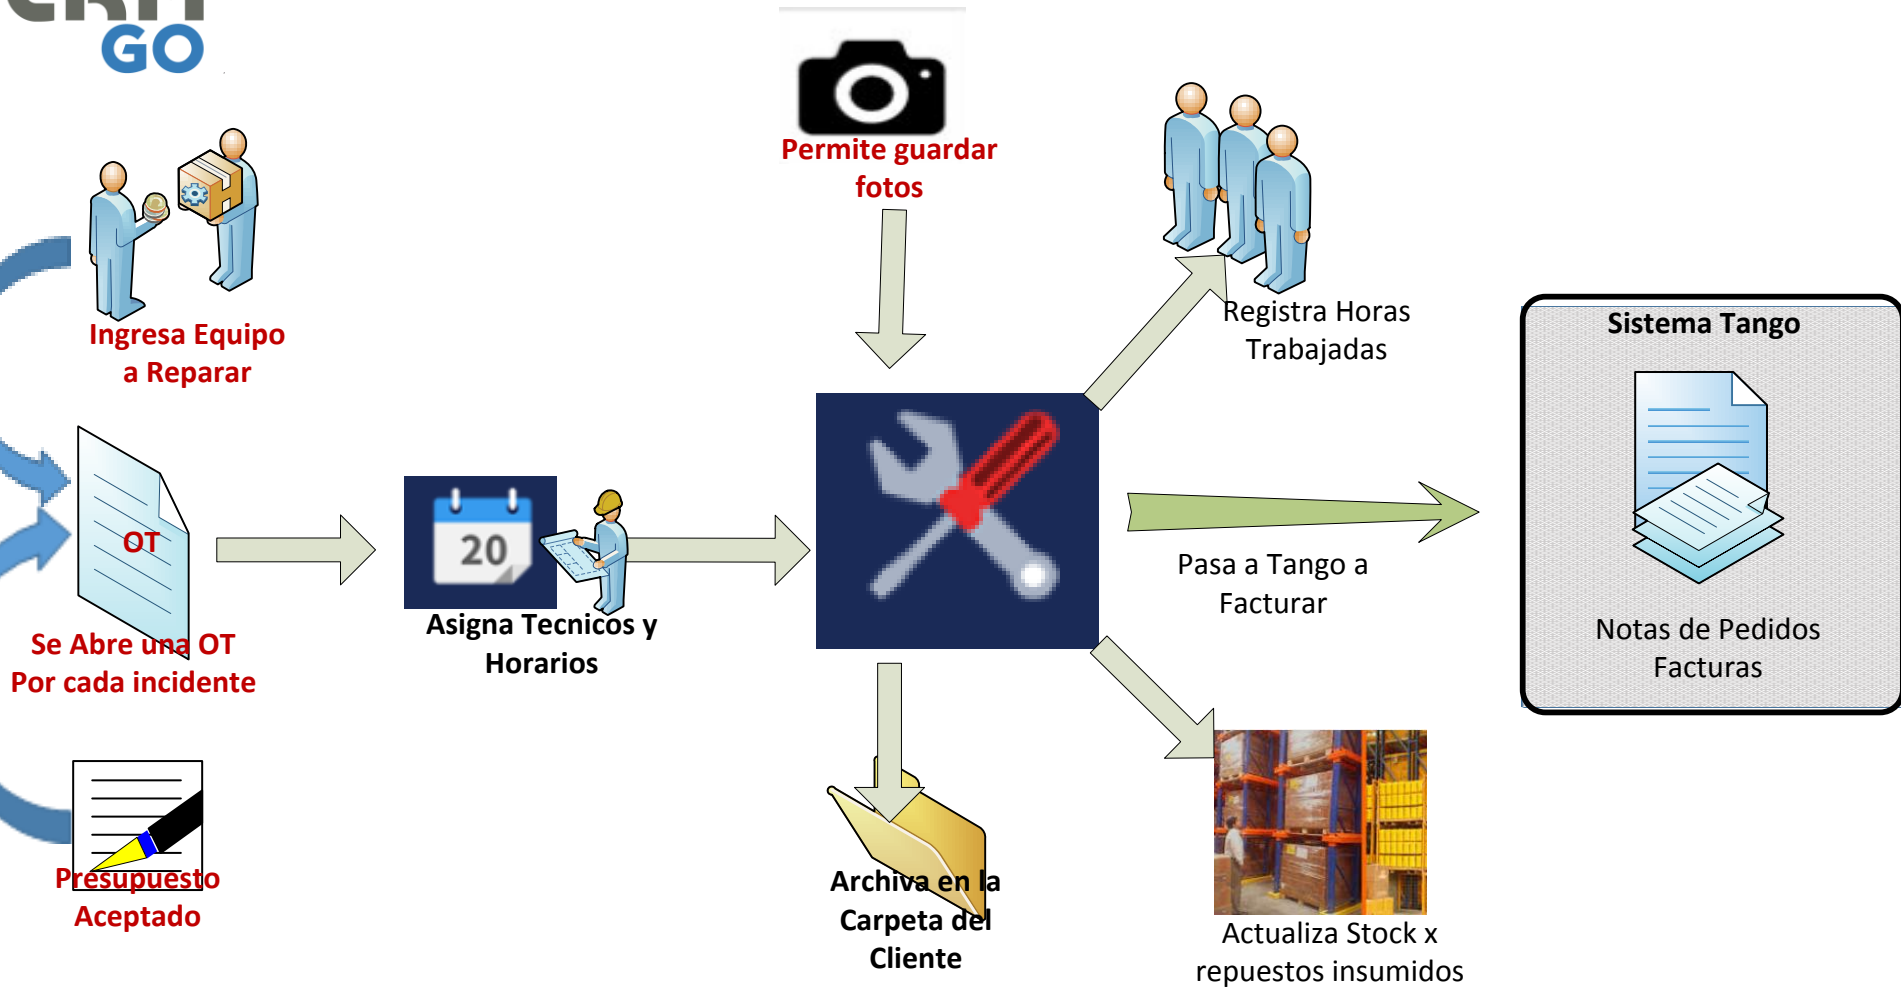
GO

Permite guardar fotos

Ingresa Equipo a Reparar

Registra Horas Trabajadas

Sistema Tango

OT

20

Se Abre una OT Por cada incidente

Asigna Tecnicos y Horarios

Pasa a Tango a Facturar

Notas de Pedidos Facturas

Presupuesto Aceptado

Archiva en la Carpeta del Cliente

Actualiza Stock x repuestos insumidos